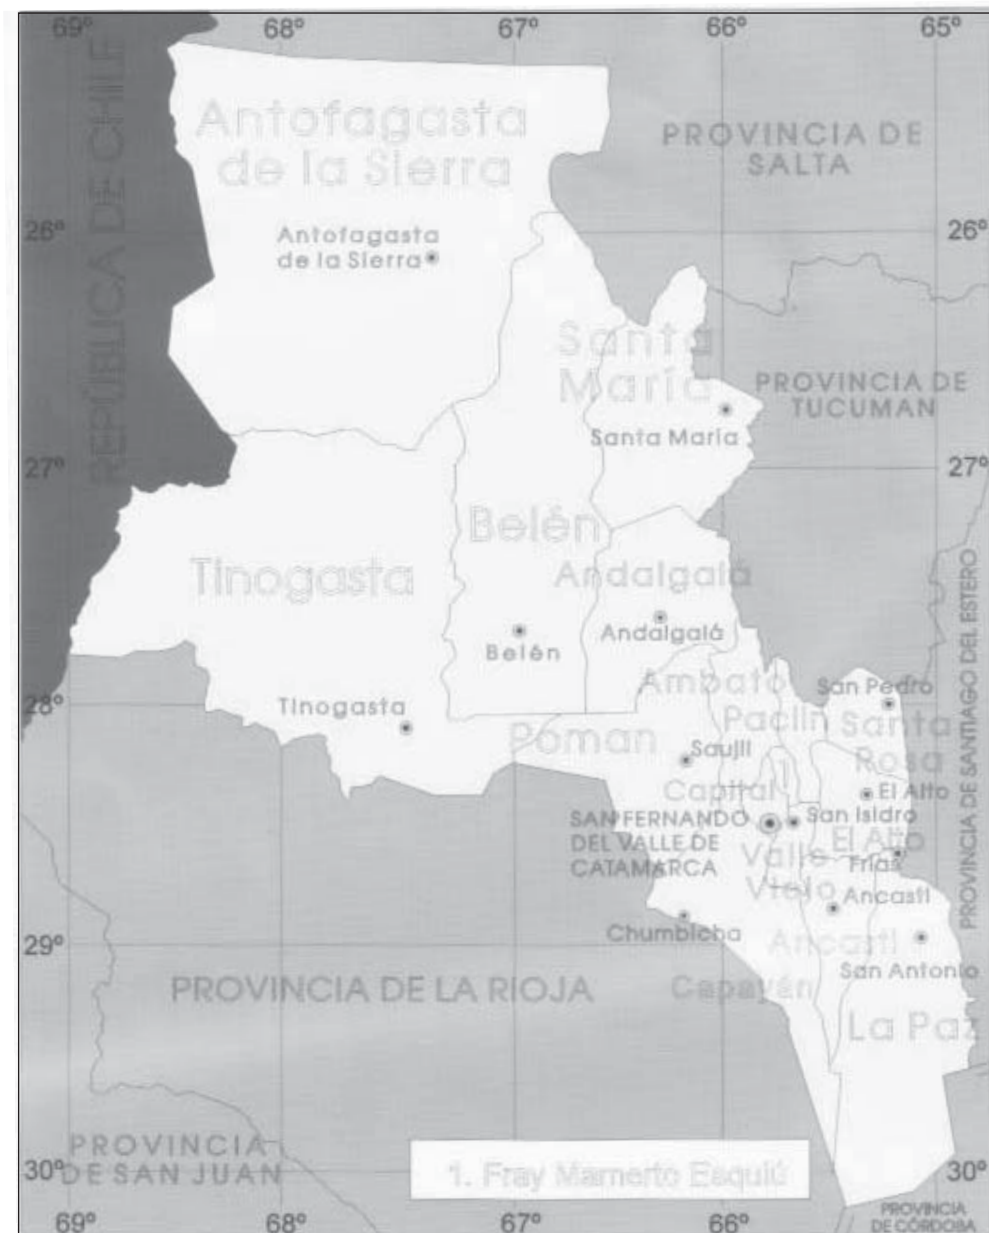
69° 68° 67° 66° 65°

REPUBLICA DE CHILE

Antofagasta de la Sierra

PROVINCIA DE SALTA

26° 26°

Antofagasta de la Sierra

Santa María

PROVINCIA DE TUCUMAN

Santa María

27° 27°

Belén

Tinogasta

Andalgalá

Andalgalá

Belén

PROVINCIA DE SANTIAGO DEL ESTERO

Ambato

San Pedro

28°

Tinogasta

Paclín

Santa Rosa

Pomán

Saujil

Capital

El Alto

SAN FERNANDO DEL VALLE DE CATAMARCA

San Isidro

El Alto

Valle Viejo

Frías

Ancasti

Chumbicha

Ancasti

29°

San Antonio

PROVINCIA DE LA RIOJA

Capayán

La Paz

PROVINCIA DE SAN JUAN

30° 30°

1. Fray Mamerto Esquiú

69° 68° 67° 66°

PROVINCIA DE CÓRDOBA